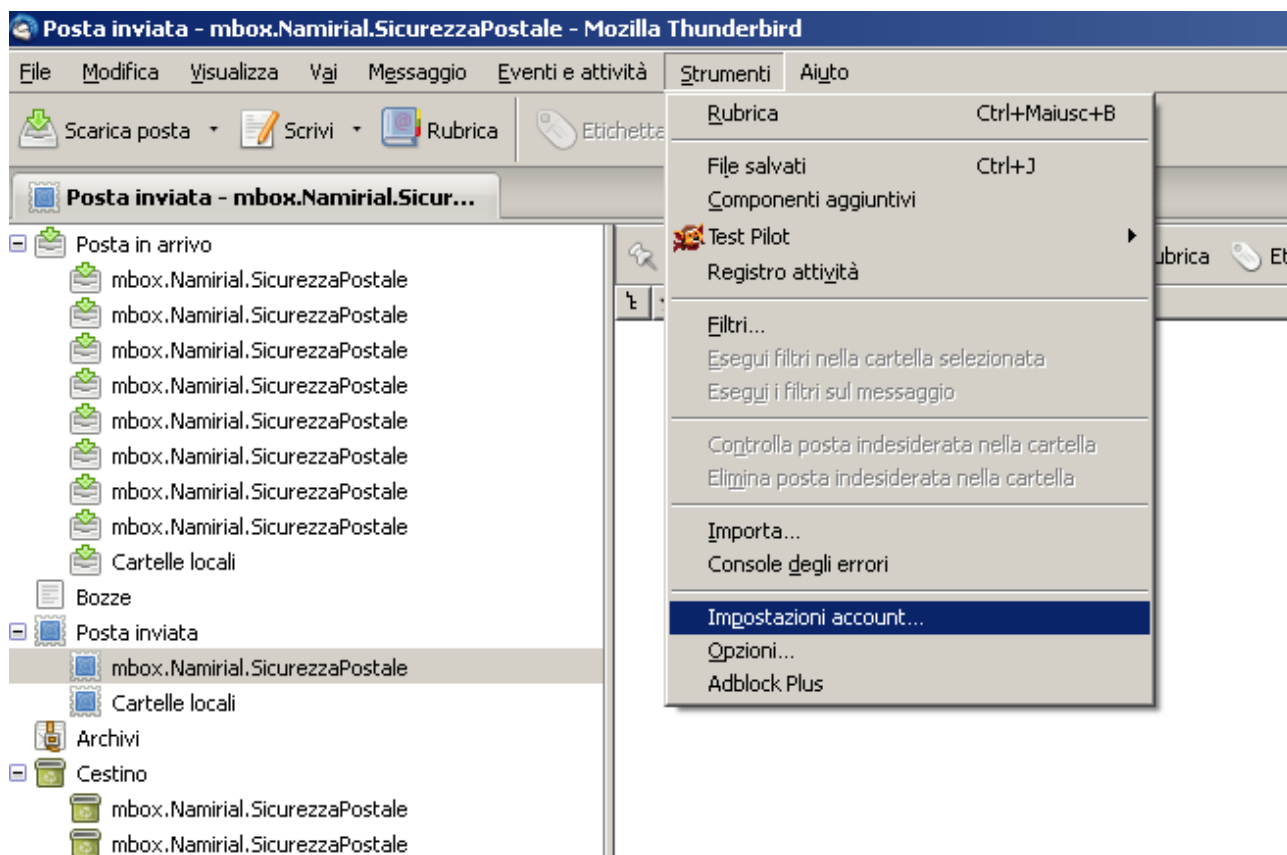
Posta inviata - mbox.Namirial.SicurezzaPostale - Mozilla Thunderbird

File Modifica Visualizza Vai Messaggio Eventi e attività Strumenti Aiuto

Scarica posta Scrivi Rubrica Etichetta

Posta inviata - mbox.Namirial.Sicur...

Posta in arrivo
mbox.Namirial.SicurezzaPostale
mbox.Namirial.SicurezzaPostale
mbox.Namirial.SicurezzaPostale
mbox.Namirial.SicurezzaPostale
mbox.Namirial.SicurezzaPostale
mbox.Namirial.SicurezzaPostale
mbox.Namirial.SicurezzaPostale
mbox.Namirial.SicurezzaPostale
Cartelle locali
Bozze
Posta inviata
mbox.Namirial.SicurezzaPostale
Cartelle locali
Archivi
Cestino
mbox.Namirial.SicurezzaPostale
mbox.Namirial.SicurezzaPostale

ubrica Et

Rubrica Ctrl+Maiusc+B
File salvati Ctrl+J
Componenti aggiuntivi
Test Pilot
Registro attività
Filtri...
Esegui filtri nella cartella selezionata
Esegui i filtri sul messaggio
Controlla posta indesiderata nella cartella
Elimina posta indesiderata nella cartella
Importa...
Console degli errori
Impostazioni account...
Opzioni...
Adblock Plus